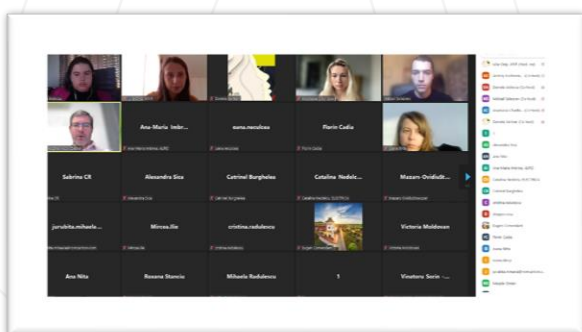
Ana-Maria Imbr...

oana.necsulescu

Florin Cadia

Sabrina CR

Alexandra Sica

Catrinel Burghelea

Catalina Nedelc...

Mazare-OvidiuSt...

jurubita.mihaele...

Mircea.Ilie

cristina.radulescu

Victoria Moldovan

Ana Nita

Roxana Stancia

Mihaela Radulescu

1

Vinatoru Sorin -...